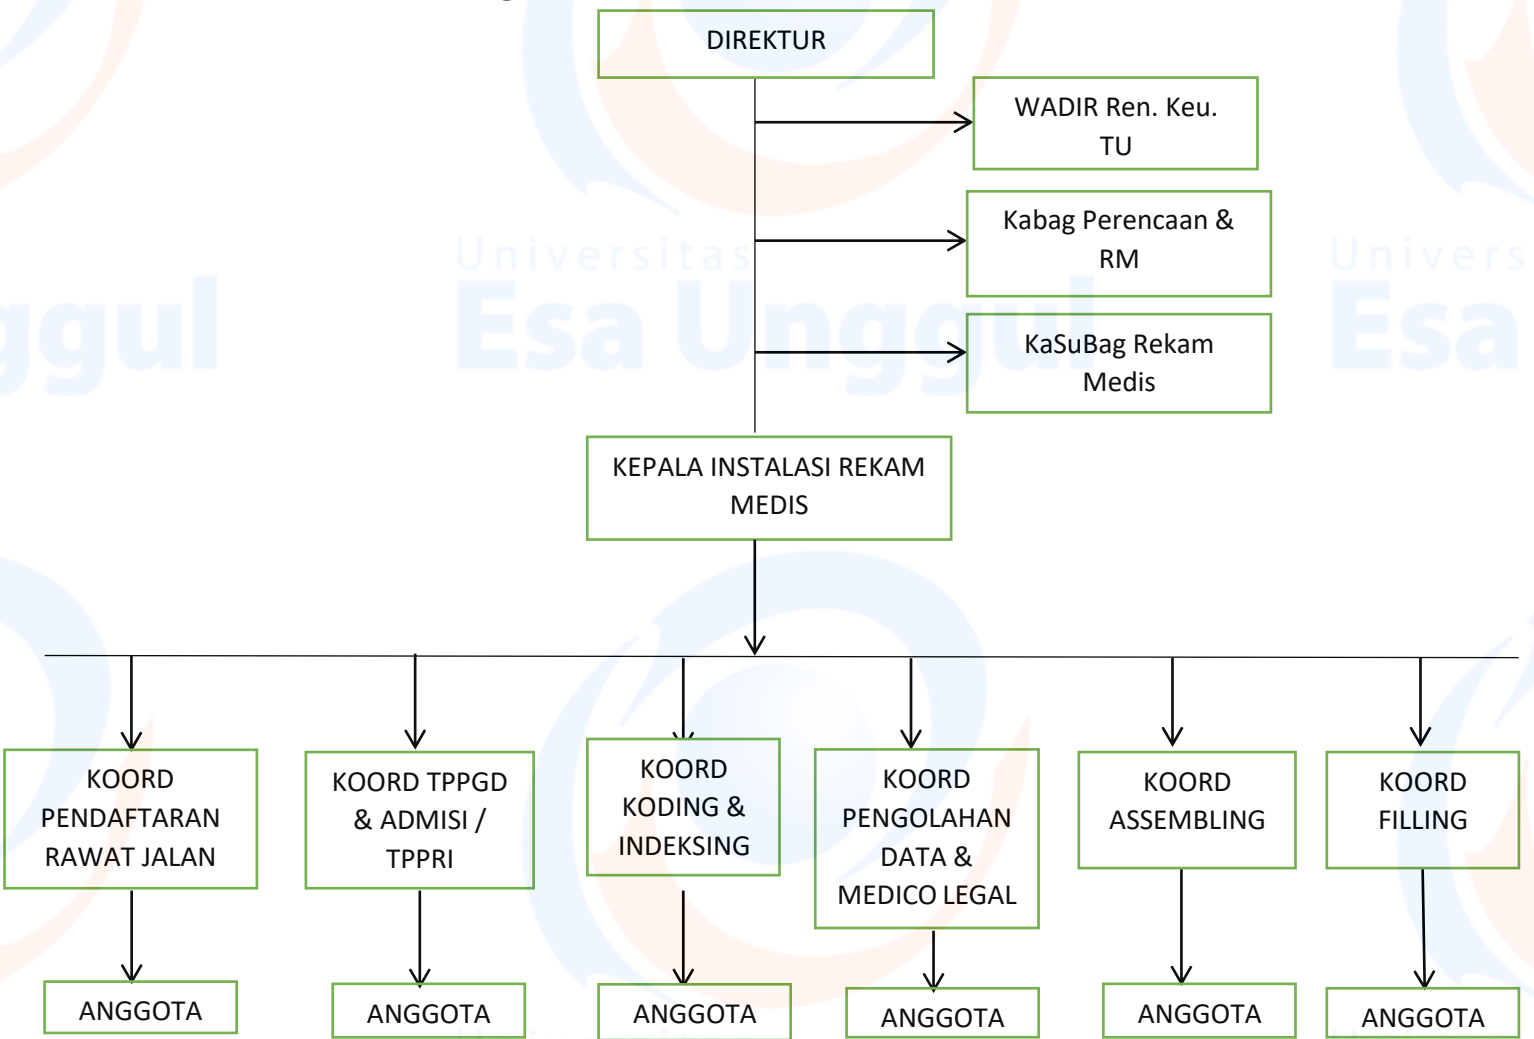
DIREKTUR

WADIR Ren. Keu. TU

Kabag Perencaan & RM

KaSuBag Rekam Medis

KEPALA INSTALASI REKAM MEDIS

KOORD PENDAFTARAN RAWAT JALAN

KOORD TPPGD & ADMISI / TPPRI

KOORD KODING & INDEKSING

KOORD PENGOLAHAN DATA & MEDICO LEGAL

KOORD ASSEMBLING

KOORD FILLING

ANGGOTA

ANGGOTA

ANGGOTA

ANGGOTA

ANGGOTA

ANGGOTA

Universitas Esa Unggul